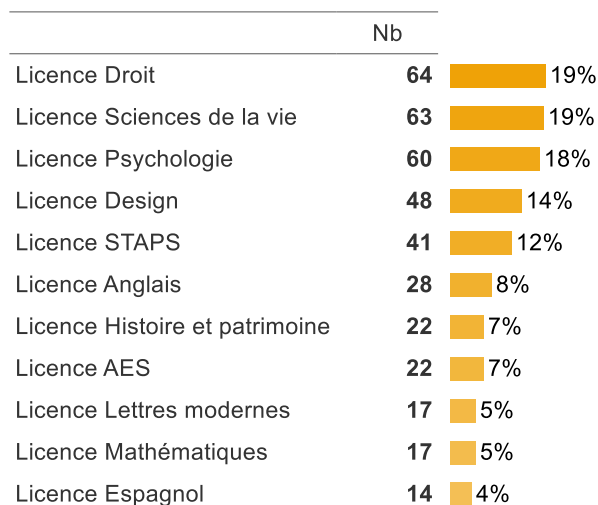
|  | Nb |  |
|---|---|---|
| Licence Droit | 64 | 19% |
| Licence Sciences de la vie | 63 | 19% |
| Licence Psychologie | 60 | 18% |
| Licence Design | 48 | 14% |
| Licence STAPS | 41 | 12% |
| Licence Anglais | 28 | 8% |
| Licence Histoire et patrimoine | 22 | 7% |
| Licence AES | 22 | 7% |
| Licence Lettres modernes | 17 | 5% |
| Licence Mathématiques | 17 | 5% |
| Licence Espagnol | 14 | 4% |